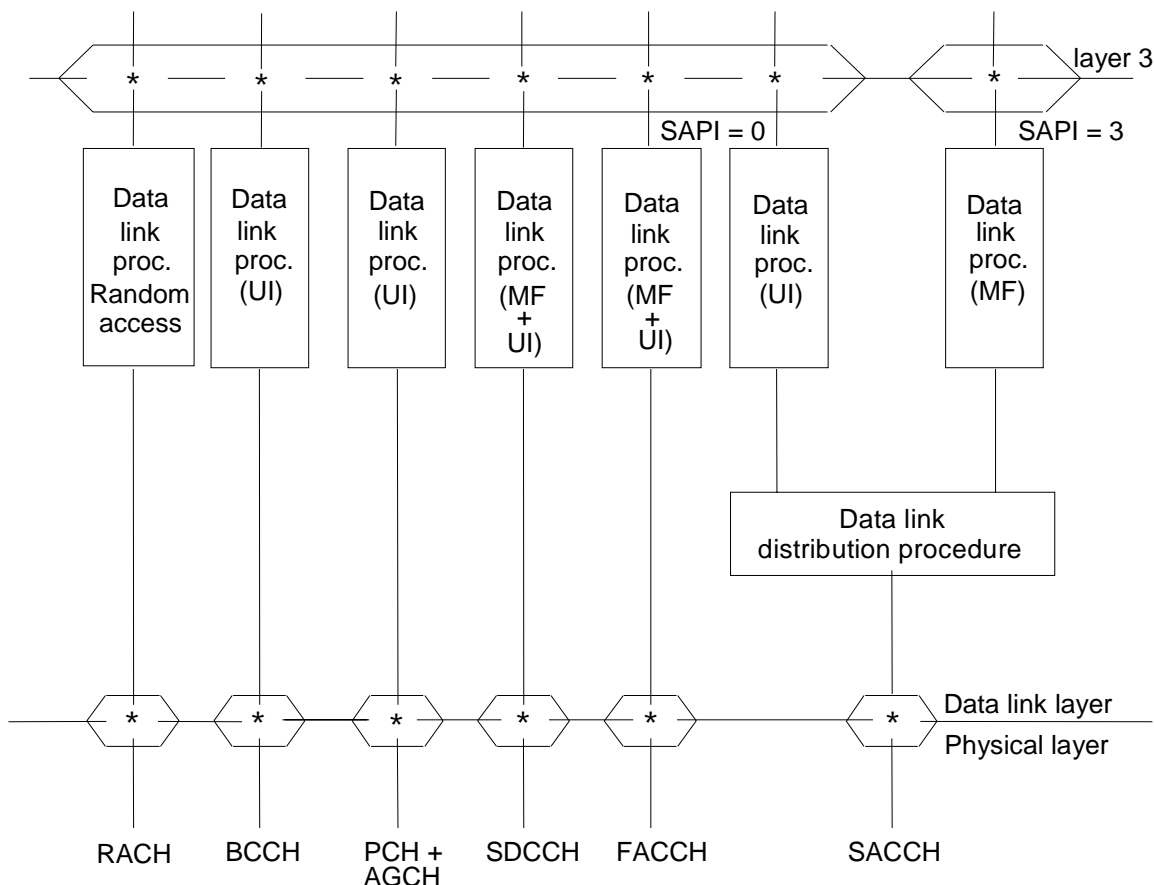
layer 3

SAPI = 0

SAPI = 3

Data link proc. Random access

Data link proc. (UI)

Data link proc. (UI)

Data link proc. (MF + UI)

Data link proc. (MF + UI)

Data link proc. (UI)

Data link proc. (MF)

Data link distribution procedure

Data link layer

Physical layer

RACH

BCCH

PCH + AGCH

SDCCH

FACCH

SACCH